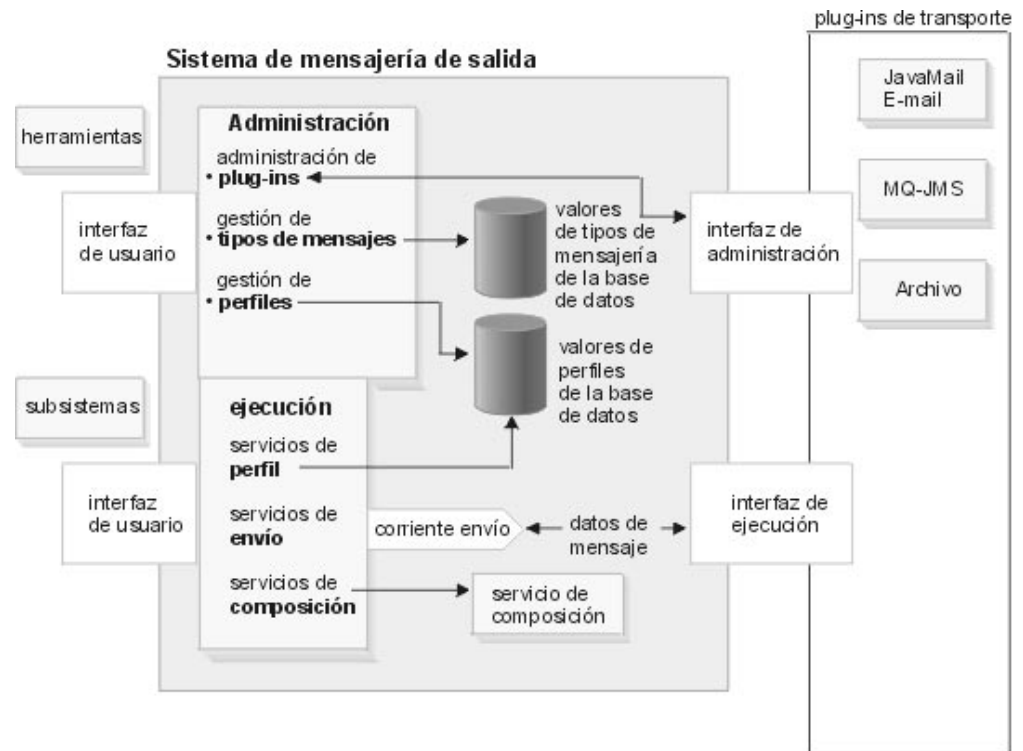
plug-ins de transporte

Sistema de mensajería de salida

herramientas

interfaz de usuario

Administración

administración de
• plug-ins

gestión de
• tipos de mensajes

gestión de
• perfiles

valores de tipos de mensajería de la base de datos

valores de perfiles de la base de datos

interfaz de administración

JavaMail E-mail

MQ-JMS

Archivo

subsistemas

interfaz de usuario

ejecución

servicios de perfil

servicios de envío

servicios de composición

corriente envío

datos de mensaje

interfaz de ejecución

servicio de composición